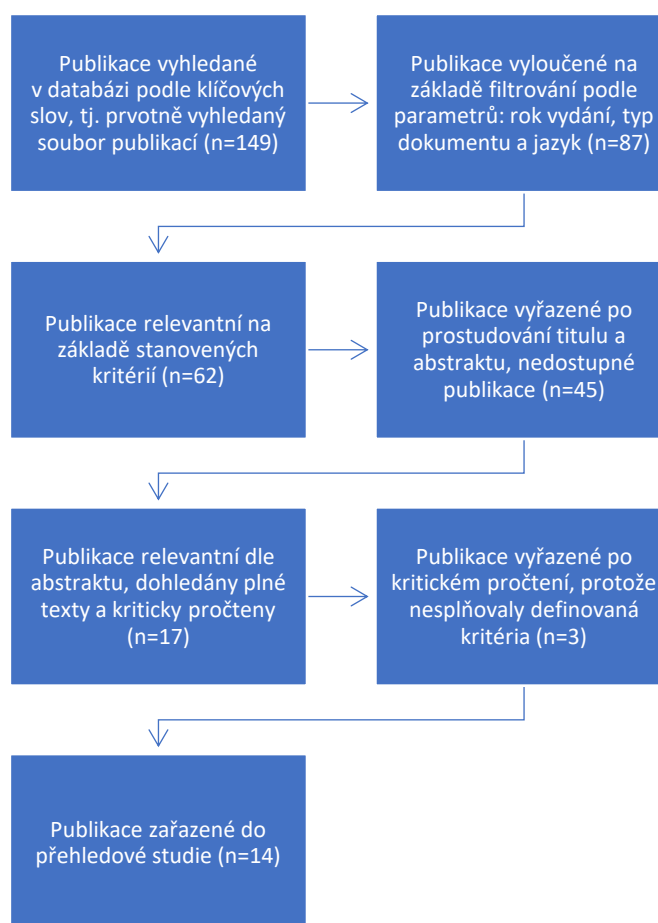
Publikace vyhledané v databázi podle klíčových slov, tj. prvotně vyhledaný soubor publikací (n=149)

Publikace vyloučené na základě filtrování podle parametrů: rok vydání, typ dokumentu a jazyk (n=87)

Publikace relevantní na základě stanovených kritérií (n=62)

Publikace vyřazené po prostudování titulu a abstraktu, nedostupné publikace (n=45)

Publikace relevantní dle abstraktu, dohledány plné texty a kriticky pročteny (n=17)

Publikace vyřazené po kritickém pročtení, protože nesplňovaly definovaná kritéria (n=3)

Publikace zařazené do přehledové studie (n=14)